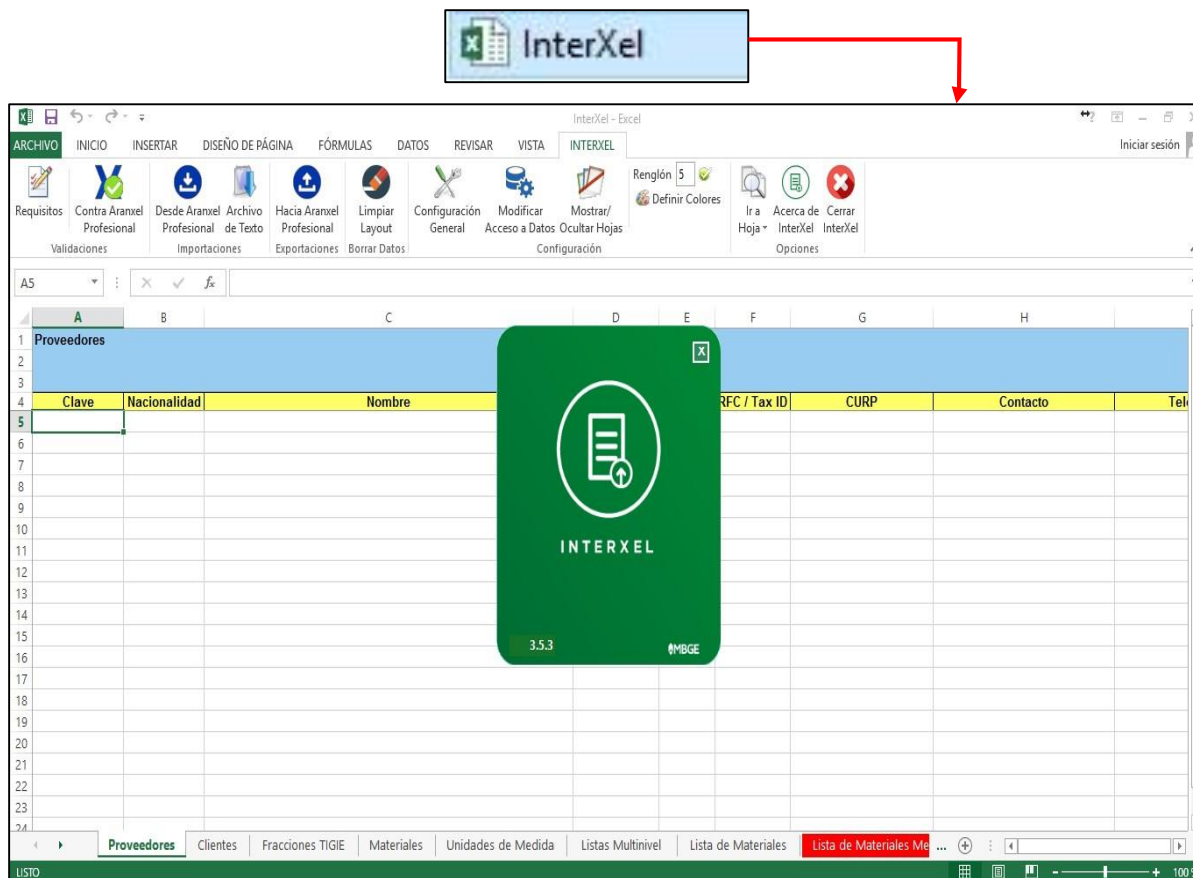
InterXel

InterXel - Excel

Iniciar sesión

ARCHIVO INICIO INSERTAR DISEÑO DE PÁGINA FÓRMULAS DATOS REVISAR VISTA INTERXEL

Requisitos | Contra Aranxel Profesional | Desde Aranxel Profesional | Archivo de Texto | Hacia Aranxel Profesional | Limpiar Layout | Configuración General | Modificar Acceso a Datos | Mostrar/ Ocultar Hojas | Renglón 5 | Definir Colores | Ir a Hoja | Acerca de InterXel | Cerrar InterXel

Validaciones | Importaciones | Exportaciones | Borrar Datos | Configuración | Opciones

A5

| | A | B | C | D | E | F | G | H | |
|---|---|---|---|---|---|---|---|---|---|
| 1 | Proveedores | | | | | | | | |
| 2 | | | | | | | | | |
| 3 | | | | | | | | | |
| 4 | Clave | Nacionalidad | Nombre | | | RFC / Tax ID | CURP | Contacto | Tel |
| 5 | | | | | | | | | |
| 6 | | | | | | | | | |
| 7 | | | | | | | | | |
| 8 | | | | | | | | | |
| 9 | | | | | | | | | |
| 10 | | | | | | | | | |
| 11 | | | | | | | | | |
| 12 | | | | | | | | | |
| 13 | | | | | | | | | |
| 14 | | | | | | | | | |
| 15 | | | | | | | | | |
| 16 | | | | | | | | | |
| 17 | | | | | | | | | |
| 18 | | | | | | | | | |
| 19 | | | | | | | | | |
| 20 | | | | | | | | | |
| 21 | | | | | | | | | |
| 22 | | | | | | | | | |
| 23 | | | | | | | | | |

INTERXEL
3.5.3
MBGE

Proveedores | Clientes | Fracciones TIGIE | Materiales | Unidades de Medida | Listas Multinivel | Lista de Materiales | Lista de Materiales Me ...

LISTO